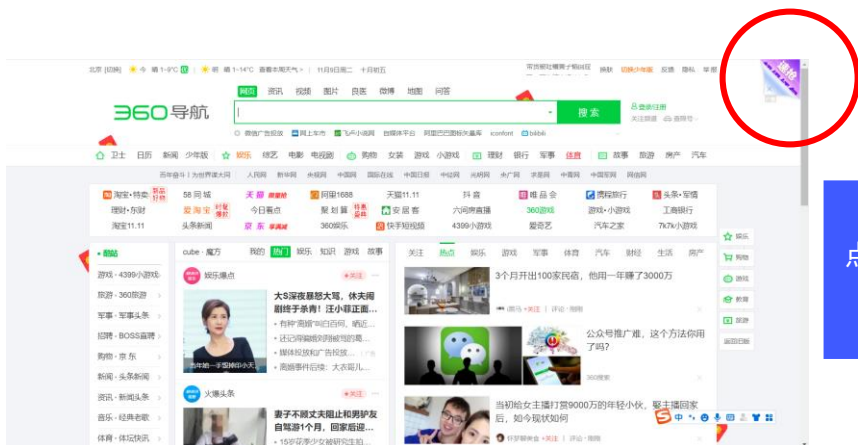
北京 [切换] 今 晴 1~9°C 明 晴 1~14°C 查看本周天气 | 11月8日周二 十月初五

360导航

网页 资讯 视频 图片 良医 微博 地图 问答

搜索

卫士 日历 新闻 少年版 娱乐 综艺 电影 电视剧 购物 女装 游戏 小游戏 理财 银行 军事 直播 故事 旅游 房产 汽车

淘宝·特卖 58同城 天猫 阿里1688 天猫11.11 抖音 唯品会 携程旅行 头条·军情

理财·东财 爱淘宝 今日看点 聚划算 安居客 六间房直播 360游戏 游戏·小游戏 工商银行

淘宝11.11 头条新闻 京东 360娱乐 快手短视频 4399小游戏 爱语艺 汽车之家 7k7k小游戏

酷站 游戏·4399小游戏 旅游·360旅游 军事·军事头条 招聘·BOSS直聘 购物·京东 新闻·头条新闻 资讯·新闻头条 音乐·经典老歌 体育·体坛快讯

cube·魔方 我的 热门 娱乐 知识 游戏 故事

娱乐爆点 +关注

大S深夜暴怒大骂，休夫闹剧终于杀青!汪小菲正面...

火爆头条 +关注

妻子不顾丈夫阻止和男驴友自驾游1个月，回家后遭...

关注 热点 娱乐 游戏 军事 体育 汽车 财经 生活 房产

3个月开出100家民宿，他同一年赚了3000万

公众号推广难，这个方法你用了吗?

当初给女主播打赏9000万的年轻小伙，娶主播回家后，如今现状如何

娱乐 购物 游戏 教育 旅游 返回旧版